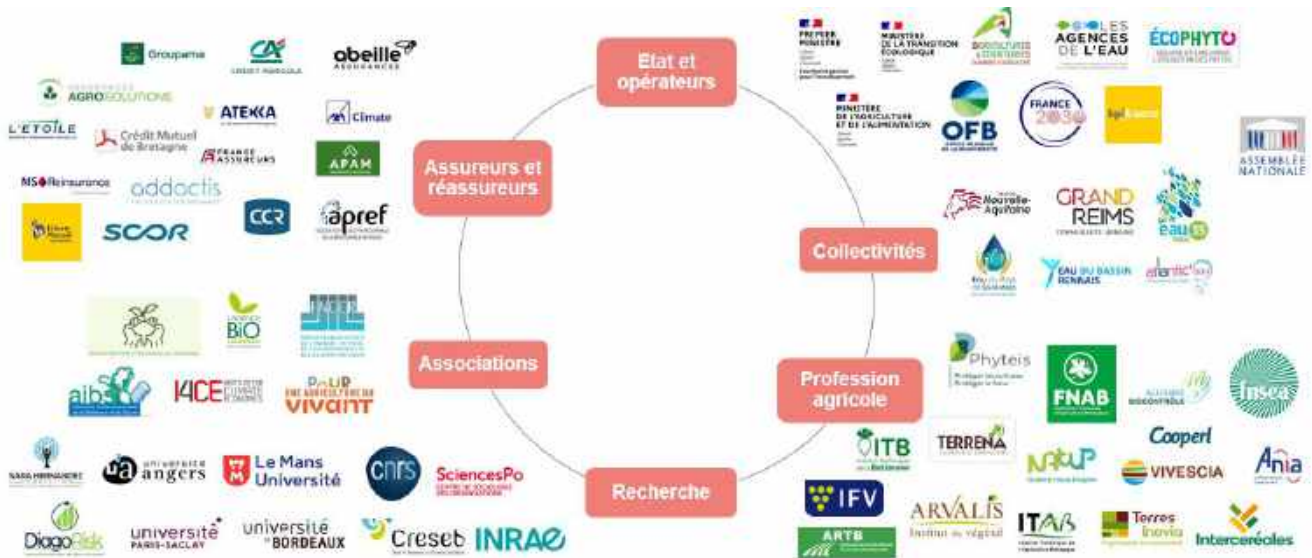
Etat et opérateurs

Assureurs et réassureurs

Collectivités

Associations

Profession agricole

Recherche

Groupama
CA CREDIT AGRICOLE
abeille ASSURANCES
AGROSOLUTIONS
ATEXXA
Climate
L'ETOILE
Crédit Mutuel de Bretagne
FRANCE ASSUREURS
APAM
MS Reinsurance
addactis
SCOR
CCR
apref

PREMIER MINISTRE
MINISTÈRE DE LA TRANSITION ÉCOLOGIQUE
LES AGENCES DE L'EAU
ÉCOPHYTO
MINISTÈRE DE L'AGRICULTURE ET DE L'ALIMENTATION
OFB
FRANCE 2030
ASSEMBLÉE NATIONALE

Nouvelle-Aquitaine
GRAND REIMS
eau
EAU DU BASSIN RENNAIS
atlantic'eau

BIO
aibs
I4CE
POUR UNE AGRICULTURE DU VIVANT

Phyteis
FNAB
Insea
ITB
TERRENA
Cooperl
VIVESCIA
Ania
IFV
ARVALIS Institut du végétal
ITAB
Terres Inovia
Intercéréales
ARTB

angers
Le Mans Université
cnrs
SciencesPo
DiagoRisk
université PARIS-SACLAY
université de BORDEAUX
Creseb
INRAE